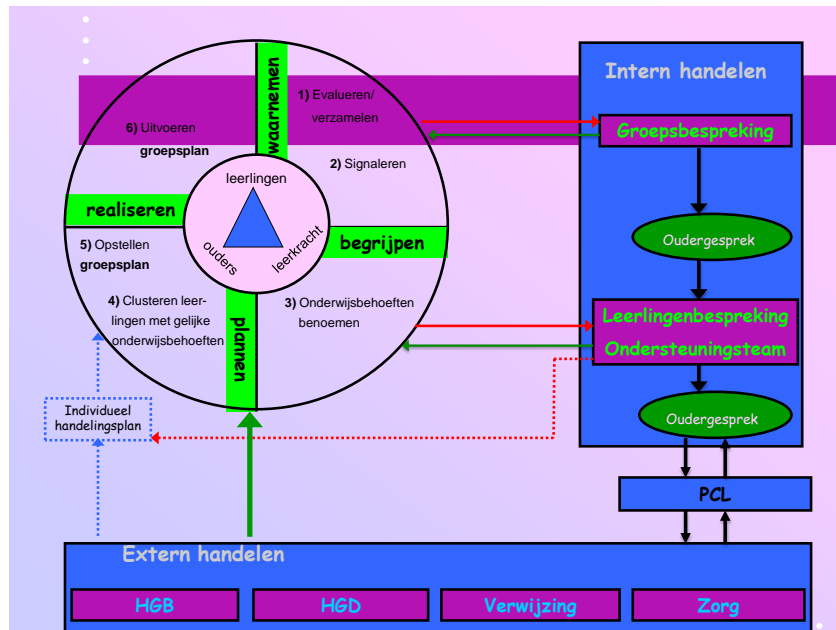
waarnemen

1) Evalueren/ verzamelen

6) Uitvoeren groepsplan

2) Signaleren

leerlingen

realiseren

ouders

leerkracht

begrijpen

5) Opstellen groepsplan

4) Clusteren leerlingen met gelijke onderwijsbehoeften

3) Onderwijsbehoeften benoemen

plannen

Individueel handelingsplan

Intern handelen

Groepsbespreking

Oudergesprek

Leerlingenbespreking

Ondersteuningsteam

Oudergesprek

PCL

Extern handelen

HGB

HGD

Verwijzing

Zorg